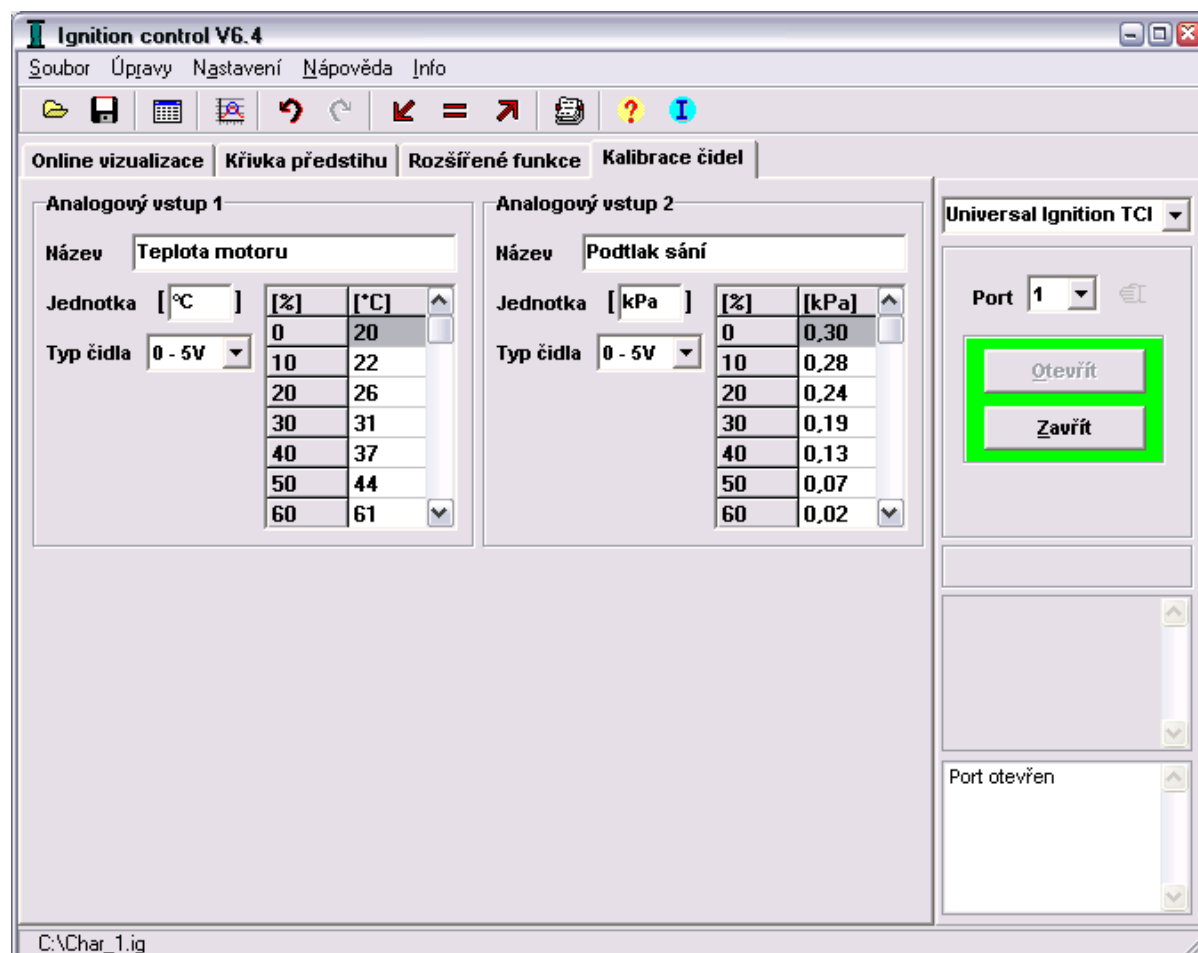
Ignition control V6.4

Soubor Úpravy Nastavení Nápověda Info

Online vizualizace | Křivka předstihu | Rozšířené funkce | Kalibrace čidel

Analogový vstup 1

Název Teplota motoru

Jednotka [ °C ]

Typ čidla 0 - 5V

| [%] | [°C] |
|---|---|
| 0 | 20 |
| 10 | 22 |
| 20 | 26 |
| 30 | 31 |
| 40 | 37 |
| 50 | 44 |
| 60 | 61 |

Analogový vstup 2

Název Podtlak sání

Jednotka [ kPa ]

Typ čidla 0 - 5V

| [%] | [kPa] |
|---|---|
| 0 | 0,30 |
| 10 | 0,28 |
| 20 | 0,24 |
| 30 | 0,19 |
| 40 | 0,13 |
| 50 | 0,07 |
| 60 | 0,02 |

Universal Ignition TCI

Port 1

Otevřít

Zavřít

Port otevřen

C:\Char_1.ig